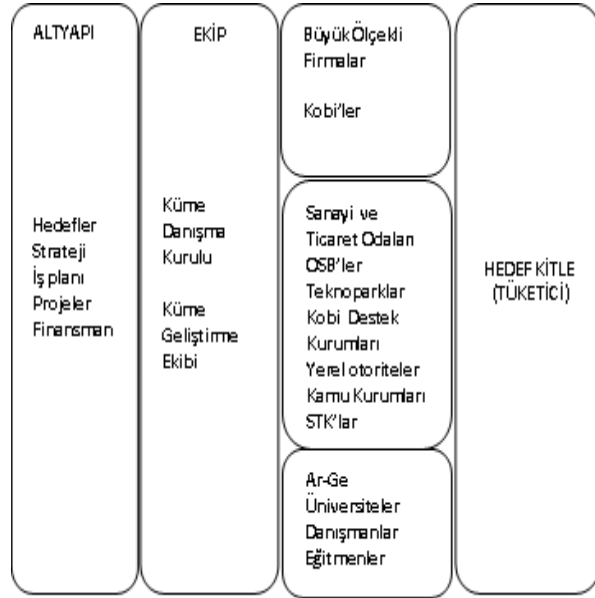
ALTYAPI

Hedefler
Strateji
İş planı
Projeler
Finansman

EKİP

Küme Danışma Kurulu

Küme Geliştirme Ekibi

Büyük Ölçekli Firmalar

Kobi'ler

Sanayi ve Ticaret Odaları
OSB'ler
Teknoparklar
Kobi Destek Kurumları
Yerel otoriteler
Kamu Kurumları
STK'lar

Ar-Ge
Üniversiteler
Danışmanlar
Eğitmenler

HEDEF KİTLE (TÜKETİCİ)